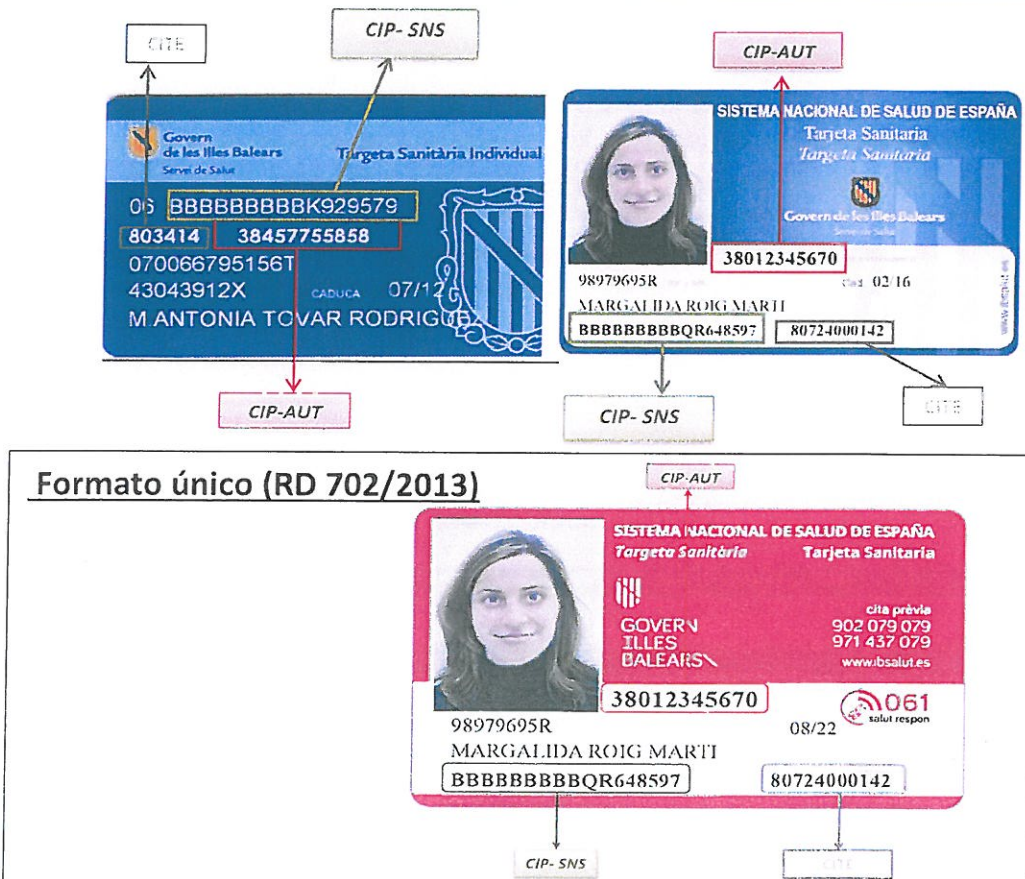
CITE

CIP- SNS

Govern de les Illes Balears
Servei de Salut

Targeta Sanitària Individual

06 BBBBBBBBBK929579
803414 38457755858
070066795156T
43043912X CADUCA 07/12
M.ANTONIA TOVAR RODRIGUEZ

CIP-AUT

CIP-AUT

SISTEMA NACIONAL DE SALUD DE ESPAÑA
Tarjeta Sanitaria
Targeta Sanitaria

Govern de les Illes Balears
Servei de Salut

38012345670
98979695R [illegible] 02/16
MARGALIDA ROIG MARTI
BBBBBBBBBQR648597 80724000142

CIP- SNS

CITE

Formato único (RD 702/2013)

CIP-AUT

SISTEMA NACIONAL DE SALUD DE ESPAÑA
Targeta Sanitària Tarjeta Sanitaria

GOVERN ILLES BALEARS

cita prèvia
902 079 079
971 437 079
www.ibsalut.es

38012345670
061 salut respon
98979695R 08/22
MARGALIDA ROIG MARTI
BBBBBBBBBQR648597 80724000142

CIP- SNS

CITE